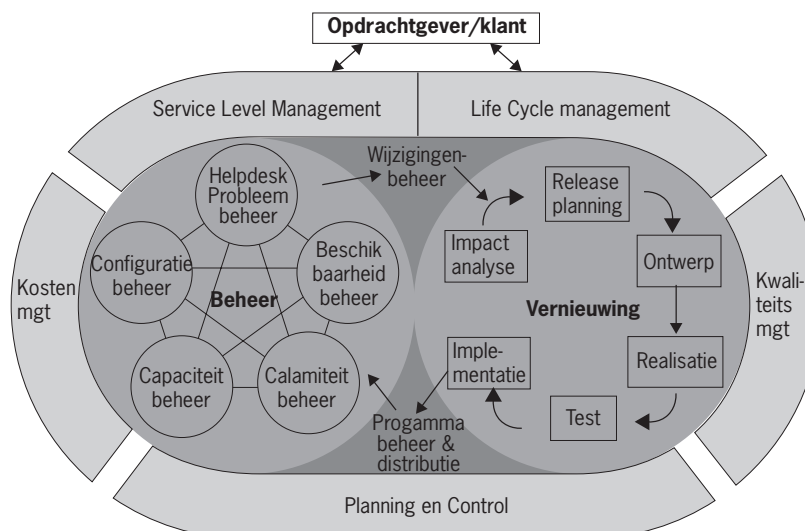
Opdrachtgever/klant

Service Level Management

Life Cycle management

Kosten mgt

Helpdesk Probleem beheer

Configuratie beheer

Beschik baarheid beheer

Beheer

Capaciteit beheer

Calamiteit beheer

Wijzigingenbeheer

Progamma beheer & distributie

Impact analyse

Release planning

Ontwerp

Vernieuwing

Realisatie

Test

Implementatie

Kwaliteits mgt

Planning en Control